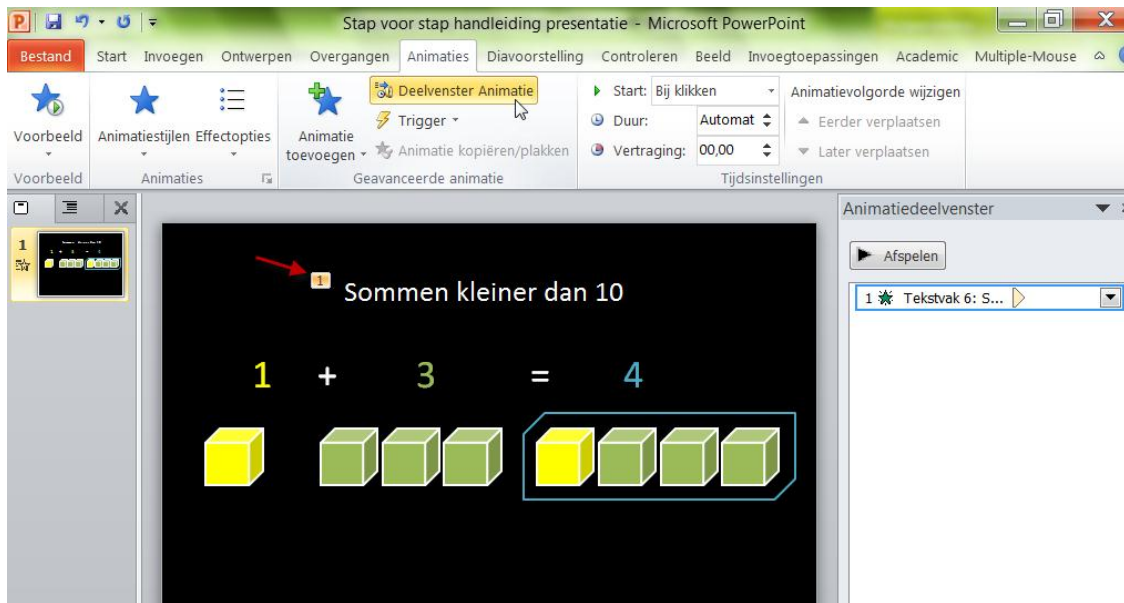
Stap voor stap handleiding presentatie - Microsoft PowerPoint

Bestand Start Invoegen Ontwerpen Overgangen Animaties Diavoorstelling Controleren Beeld Invoegtoepassingen Academic Multiple-Mouse

Voorbeeld
Animatiestijlen Effectopties
Animatie toevoegen
Deelvenster Animatie
Trigger
Animatie kopiëren/plakken
Start: Bij klikken
Duur: Automat
Vertraging: 00,00
Animatievolgorde wijzigen
Eerder verplaatsen
Later verplaatsen

Voorbeeld Animaties Geavanceerde animatie Tijdsinstellingen

1

Animatiedeelvenster
Afspelen
1 Tekstvak 6: S...

1
Sommen kleiner dan 10

1 + 3 = 4